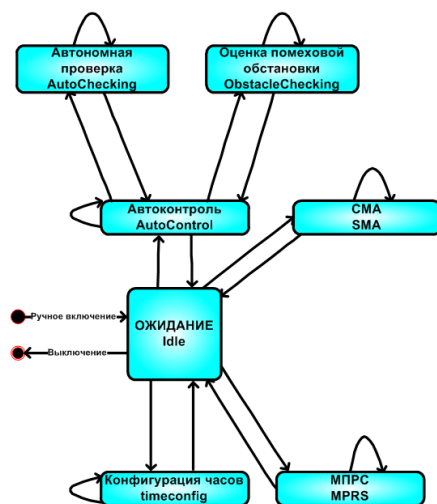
Автономная проверка AutoChecking

Оценка помеховой обстановки ObstacleChecking

Автоконтроль AutoControl

СМА SMA

Ручное включение

ОЖИДАНИЕ Idle

Выключение

Конфигурация часов timeconfig

МПРС MPRS